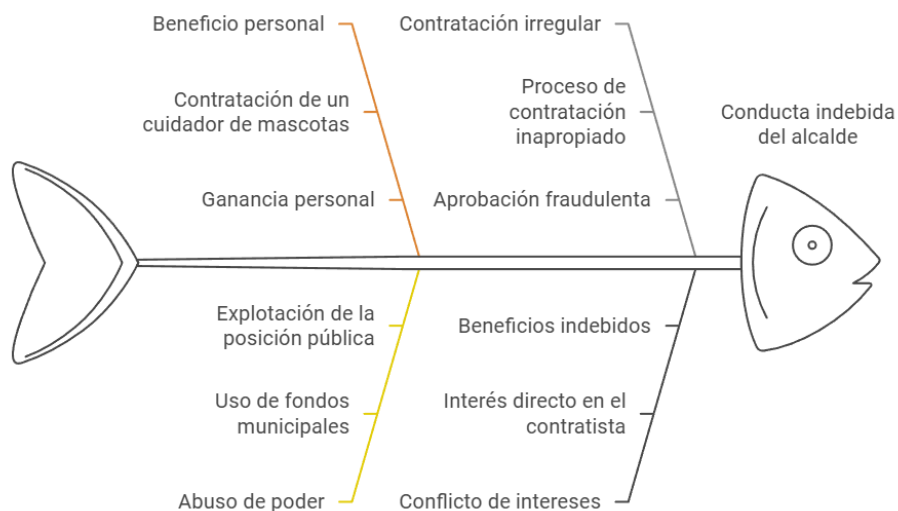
Beneficio personal

Contratación de un cuidador de mascotas

Ganancia personal

Contratación irregular

Proceso de contratación inapropiado

Aprobación fraudulenta

Conducta indebida del alcalde

Explotación de la posición pública

Uso de fondos municipales

Abuso de poder

Beneficios indebidos

Interés directo en el contratista

Conflicto de intereses